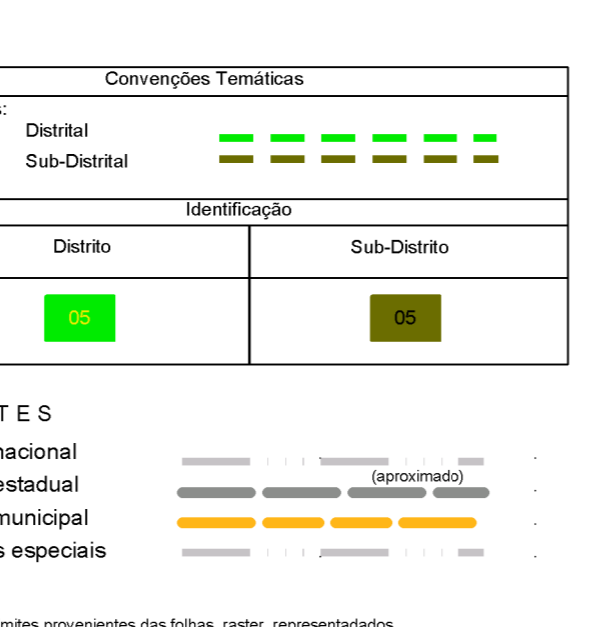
Convenções Temáticas

s:

Distrital

Sub-Distrital

Identificação

| Distrito | Sub-Distrito |
|---|---|
| 05 | 05 |

T E S

nacional

estadual

(aproximado)

municipal

s especiais

mites provenientes das folhas raster representados